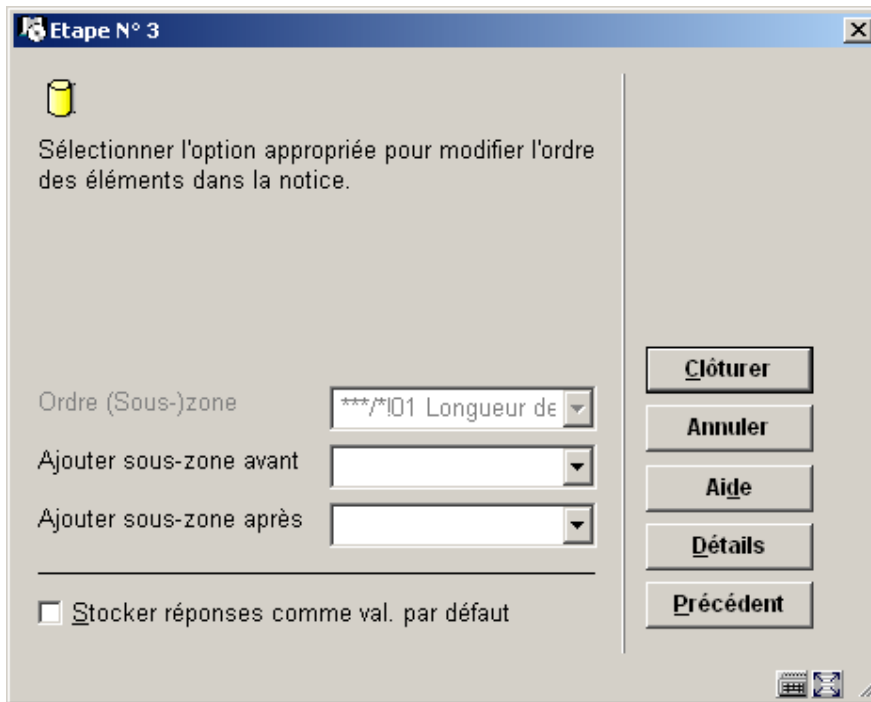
Etape N° 3

Sélectionner l'option appropriée pour modifier l'ordre des éléments dans la notice.

Ordre (Sous-)zone ***/*!01 Longueur de

Ajouter sous-zone avant

Ajouter sous-zone après

Stocker réponses comme val. par défaut

Clôturer
Annuler
Aide
Détails
Précédent